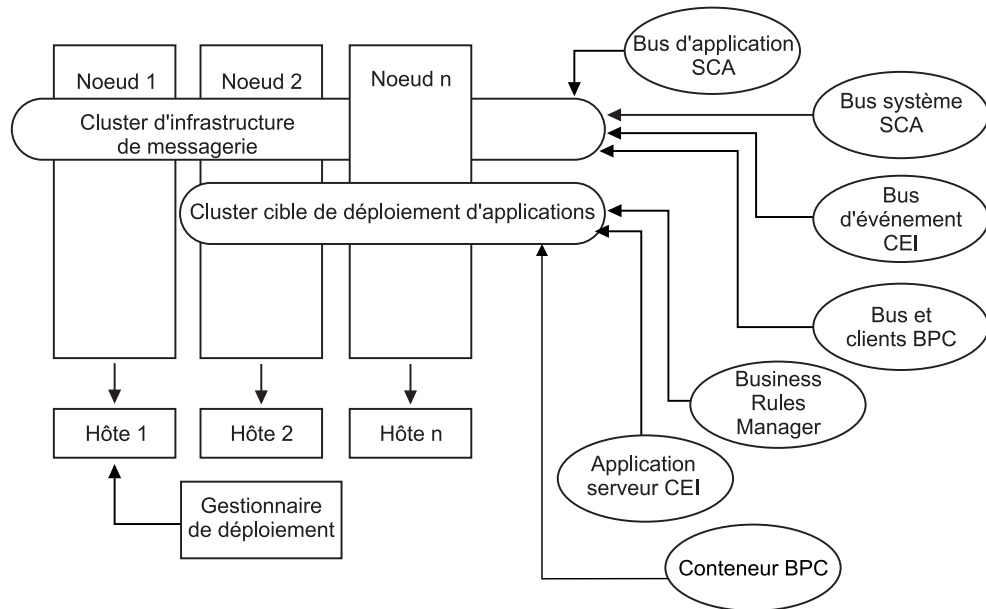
Noeud 1

Noeud 2

Noeud n

Bus d'application SCA

Cluster d'infrastructure de messagerie

Bus système SCA

Bus d'événement CEI

Cluster cible de déploiement d'applications

Bus et clients BPC

Business Rules Manager

Hôte 1

Hôte 2

Hôte n

Application serveur CEI

Gestionnaire de déploiement

Conteneur BPC